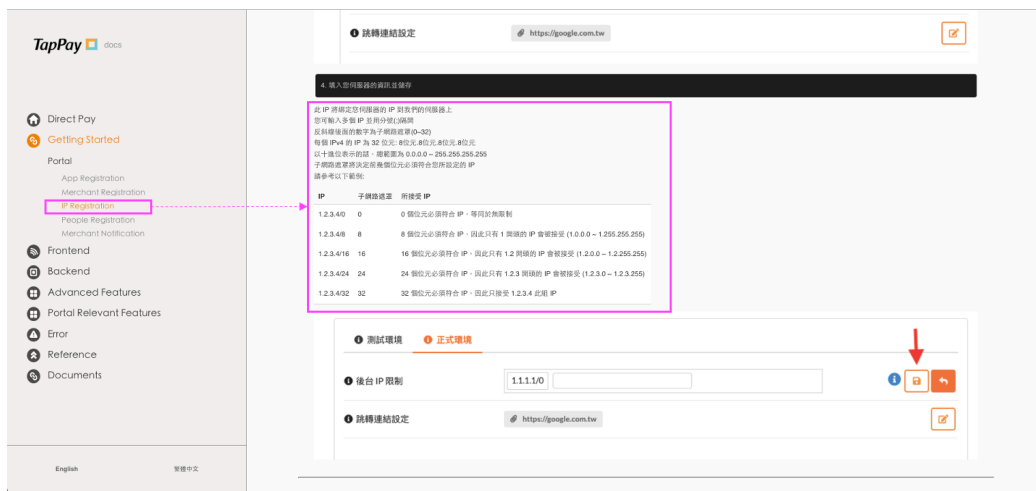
TapPay docs

Direct Pay
Getting Started
Portal
App Registration
Merchant Registration
IP Registration
People Registration
Merchant Notification
Frontend
Backend
Advanced Features
Portal Relevant Features
Error
Reference
Documents

English
繁體中文

跳轉連結設定 https://google.com.tw

4. 填入您伺服器的資訊並儲存

此 IP 將綁定您伺服器的 IP 到我們的伺服器上
您可輸入多個 IP 並用分號(;)隔開
反斜線後面的數字為子網路遮罩(0~32)
每個 IPv4 的 IP 為 32 位元: 8位元.8位元.8位元.8位元
以十進位表示的話，範範圍為 0.0.0.0 ~ 255.255.255.255
子網路遮罩將決定前幾個位元必須符合您所設定的 IP
請參考以下範例:

| IP | 子網路遮罩 | 所接受 IP |
|---|---|---|
| 1.2.3.4/0 | 0 | 0 個位元必須符合 IP，等同於無限制 |
| 1.2.3.4/8 | 8 | 8 個位元必須符合 IP，因此只有 1 開頭的 IP 會被接受 (1.0.0.0 ~ 1.255.255.255) |
| 1.2.3.4/16 | 16 | 16 個位元必須符合 IP，因此只有 1.2 開頭的 IP 會被接受 (1.2.0.0 ~ 1.2.255.255) |
| 1.2.3.4/24 | 24 | 24 個位元必須符合 IP，因此只有 1.2.3 開頭的 IP 會被接受 (1.2.3.0 ~ 1.2.3.255) |
| 1.2.3.4/32 | 32 | 32 個位元必須符合 IP，因此只接受 1.2.3.4 此組 IP |

測試環境 正式環境

後台 IP 限制 1.1.1.1/0

跳轉連結設定 https://google.com.tw